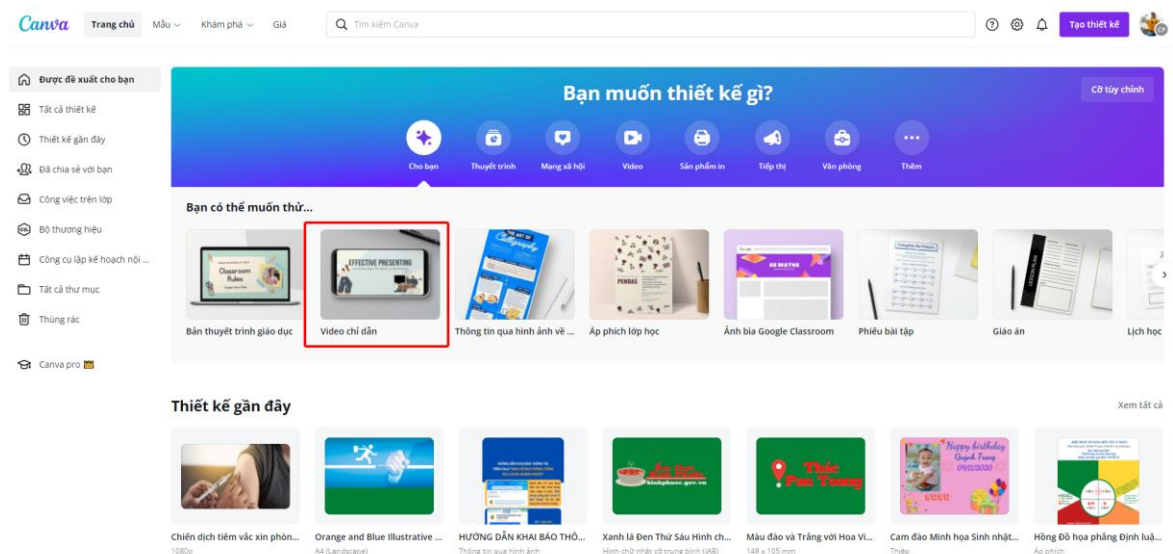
Canva Trang chủ Mẫu Khám phá Giá

Tìm kiếm Canva

Tạo thiết kế

Được đề xuất cho bạn
Tất cả thiết kế
Thiết kế gần đây
Đã chia sẻ với bạn
Công việc trên lớp
Bộ thương hiệu
Công cụ lập kế hoạch nội ...
Tất cả thư mục
Thùng rác

Canva pro

Bạn muốn thiết kế gì?

Cỡ tùy chỉnh

Cho bạn
Thuyết trình
Mạng xã hội
Video
Sản phẩm in
Tiếp thị
Văn phòng
Thêm

Bạn có thể muốn thử...

Classroom Rules

EFFECTIVE PRESENTING

THE ART OF Calligraphy

PENDAS

GE MATHS

Bản thuyết trình giáo dục
Video chỉ dẫn
Thông tin qua hình ảnh về ...
Áp phích lớp học
Ảnh bìa Google Classroom
Phiếu bài tập
Giáo án
Lịch học

Thiết kế gần đây

Xem tất cả

Thác Pan Toong

Happy birthday

Chiến dịch tiêm vắc xin phòn...
1080p
Orange and Blue Illustrative ...
A4 (Landscape)
HƯỚNG DẪN KHAI BÁO THÔ...
Thông tin qua hình ảnh
Xanh lá Đen Thứ Sáu Hình ch...
Hình chữ nhật cỡ trung bình (IAB)
Màu đào và Trắng với Hoa Vi...
148 x 105 mm
Cam đào Minh họa Sinh nhật...
Thiệp
Hồng Đỏ họa phẳng Định luậ...
Áp phích